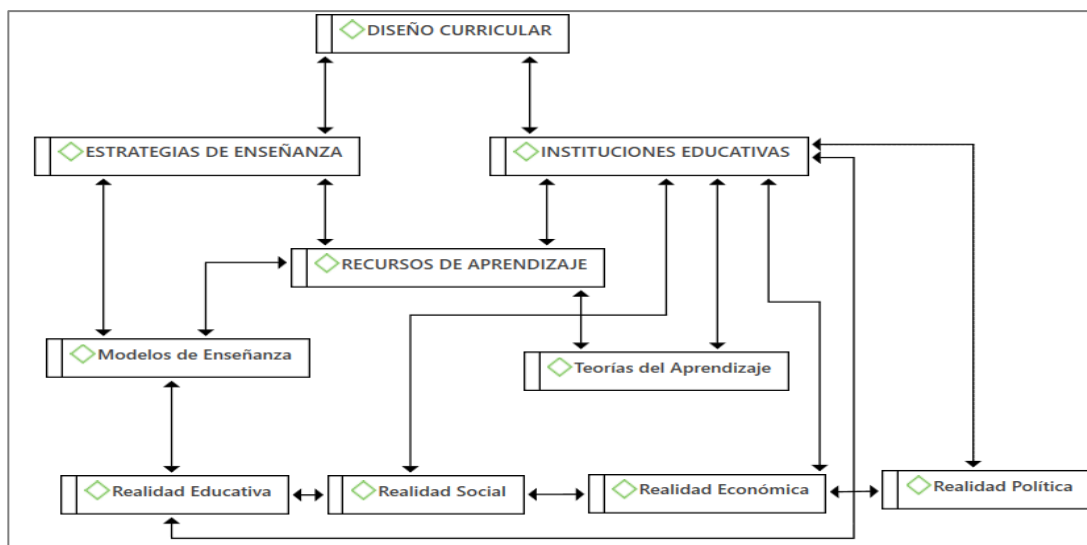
DISEÑO CURRICULAR

ESTRATEGIAS DE ENSEÑANZA

INSTITUCIONES EDUCATIVAS

RECURSOS DE APRENDIZAJE

Modelos de Enseñanza

Teorías del Aprendizaje

Realidad Educativa

Realidad Social

Realidad Económica

Realidad Política